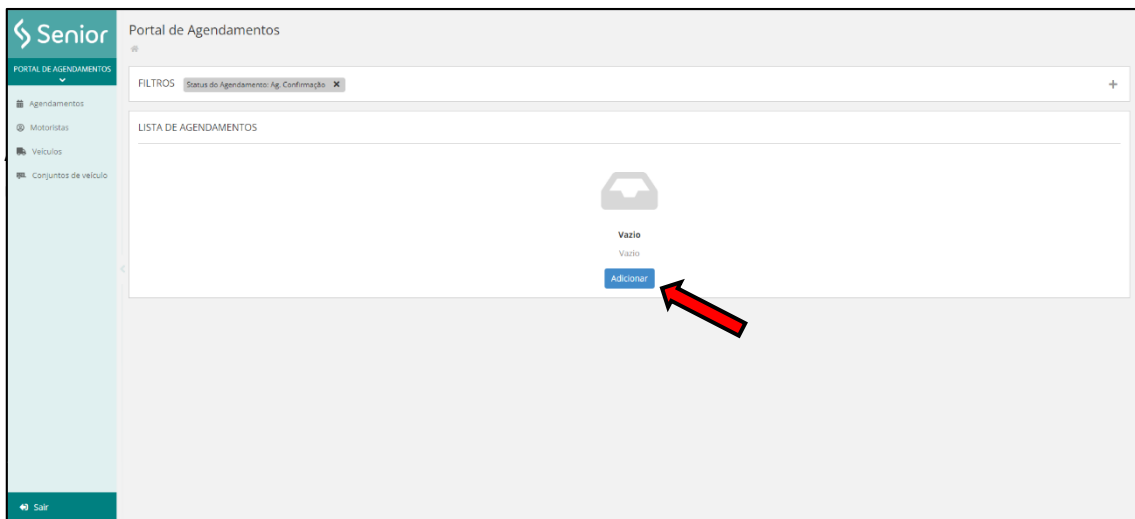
Senior

PORTAL DE AGENDAMENTOS

Agendamentos
Motoristas
Veículos
Conjuntos de veículo

Sair

Portal de Agendamentos

FILTROS Status do Agendamento: Ag. Confirmação ✖ +

LISTA DE AGENDAMENTOS

Vazio
Vazio
Adicionar